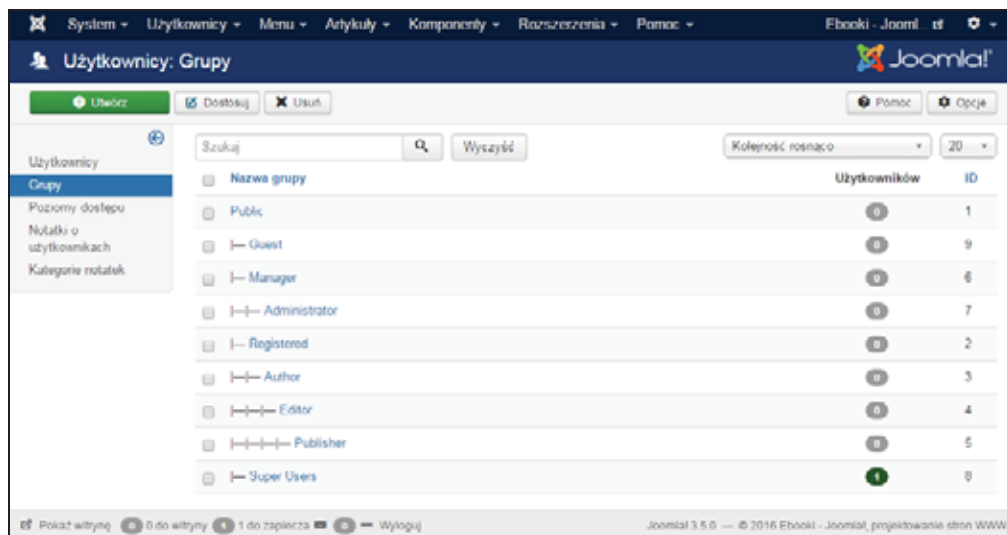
System ▾ Użytkownicy ▾ Menu ▾ Artykuły ▾ Komponenty ▾ Rozszerzenia ▾ Pomoc ▾

Ebooki - Jooml...

Użytkownicy: Grupy

Joomla!

Utwórz
Dostosuj
Usuń
Pomoc
Opcje

Użytkownicy
Grupy
Poziomy dostępu
Notatki o użytkownikach
Kategorie notatek

Szukaj
Wyczyść
Kolejność rosnąco
20

| | Nazwa grupy | Użytkowników | ID |
|---|---|---|---|
| | Public | 0 | 1 |
| | ⊢ Guest | 0 | 9 |
| | ⊢ Manager | 0 | 6 |
| | ⊢⊢ Administrator | 0 | 7 |
| | ⊢ Registered | 0 | 2 |
| | ⊢⊢ Author | 0 | 3 |
| | ⊢⊢⊢ Editor | 0 | 4 |
| | ⊢⊢⊢⊢ Publisher | 0 | 5 |
| | ⊢ Super Users | 1 | 8 |

Pokaż witrynę 0 0 do witryny 1 1 do zaplecza 0 — Wyloguj

Joomla! 3.5.0 — © 2016 Ebooki - Joomla!, projektowanie stron WWW